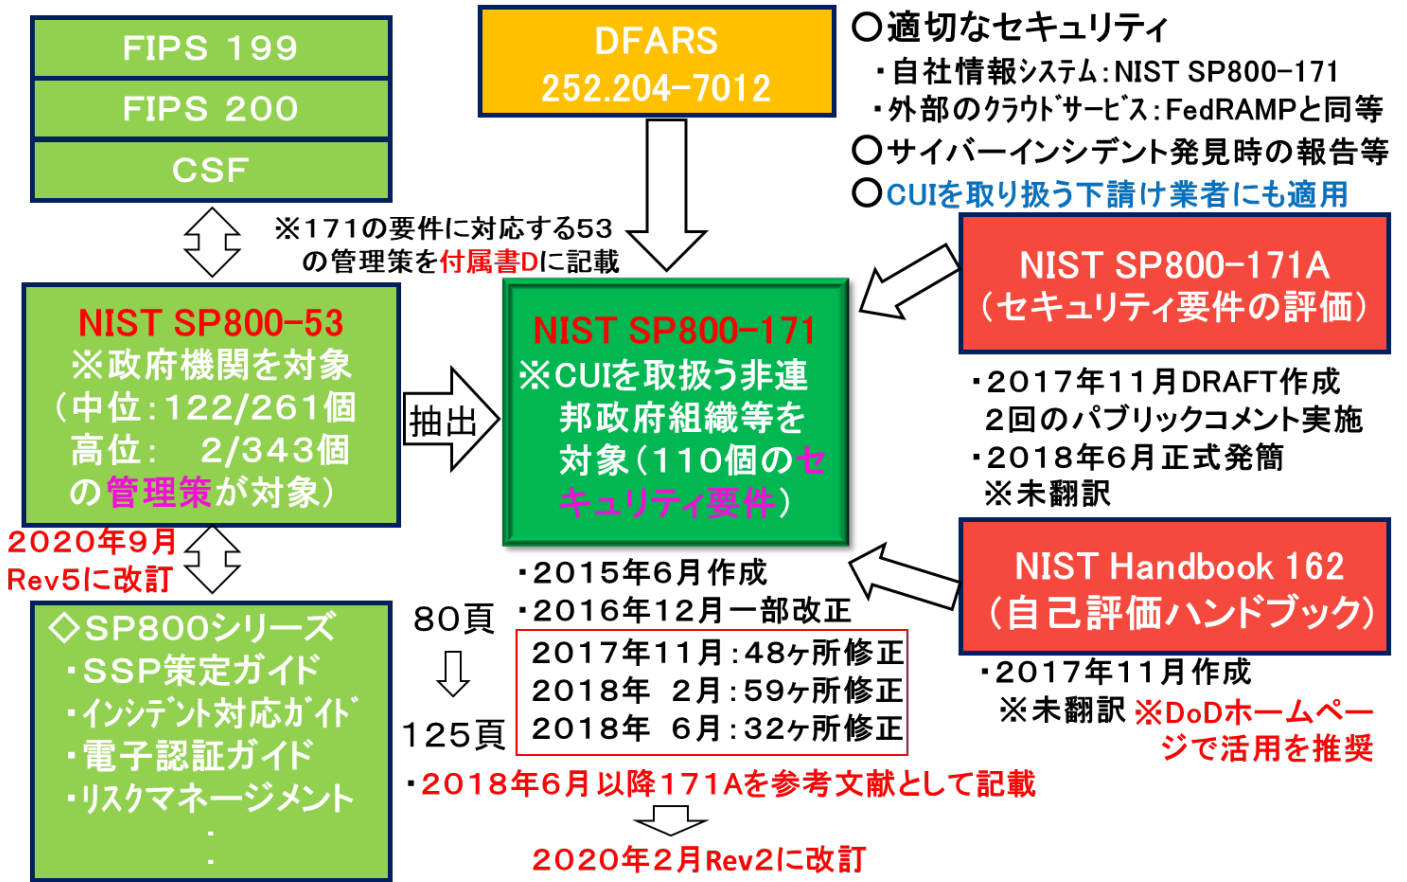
FIPS 199

FIPS 200

CSF

DFARS
252.204-7012

○適切なセキュリティ
・自社情報システム：NIST SP800-171
・外部のクラウドサービス：FedRAMPと同等
○サイバーインシデント発見時の報告等
○CUIを取り扱う下請け業者にも適用

※171の要件に対応する53の管理策を付属書Dに記載

NIST SP800-171A
（セキュリティ要件の評価）

NIST SP800-53
※政府機関を対象
（中位：122/261個
高位： 2/343個
の管理策が対象）

抽出

NIST SP800-171
※CUIを取扱う非連邦政府組織等を対象（110個のセキュリティ要件）

・2017年11月DRAFT作成
2回のパブリックコメント実施
・2018年6月正式発簡
※未翻訳

2020年9月
Rev5に改訂

NIST Handbook 162
（自己評価ハンドブック）

・2015年6月作成
・2016年12月一部改正

80頁
125頁

2017年11月：48ヶ所修正
2018年 2月：59ヶ所修正
2018年 6月：32ヶ所修正

・2017年11月作成
※未翻訳 ※DoDホームページで活用を推奨

◇SP800シリーズ
・SSP策定ガイド
・インシデント対応ガイド
・電子認証ガイド
・リスクマネージメント
・
・

・2018年6月以降171Aを参考文献として記載

2020年2月Rev2に改訂